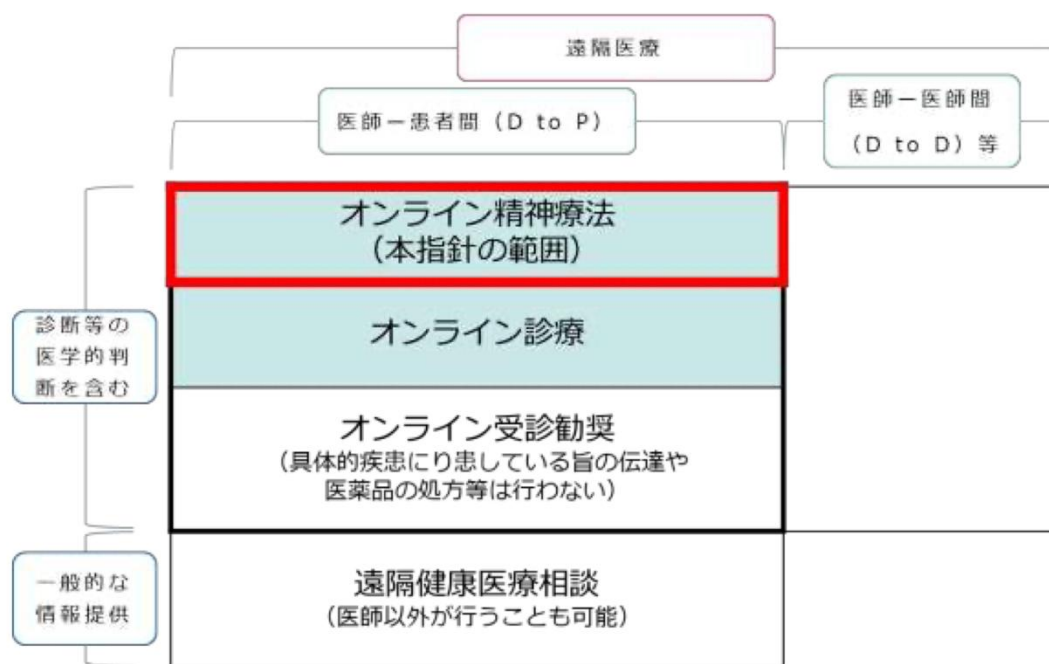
遠隔医療

医師ー患者間（D to P）

医師ー医師間（D to D）等

オンライン精神療法
（本指針の範囲）

オンライン診療

オンライン受診勧奨
（具体的疾患にり患している旨の伝達や医薬品の処方等は行わない）

遠隔健康医療相談
（医師以外が行うことも可能）

診断等の医学的判断を含む

一般的な情報提供